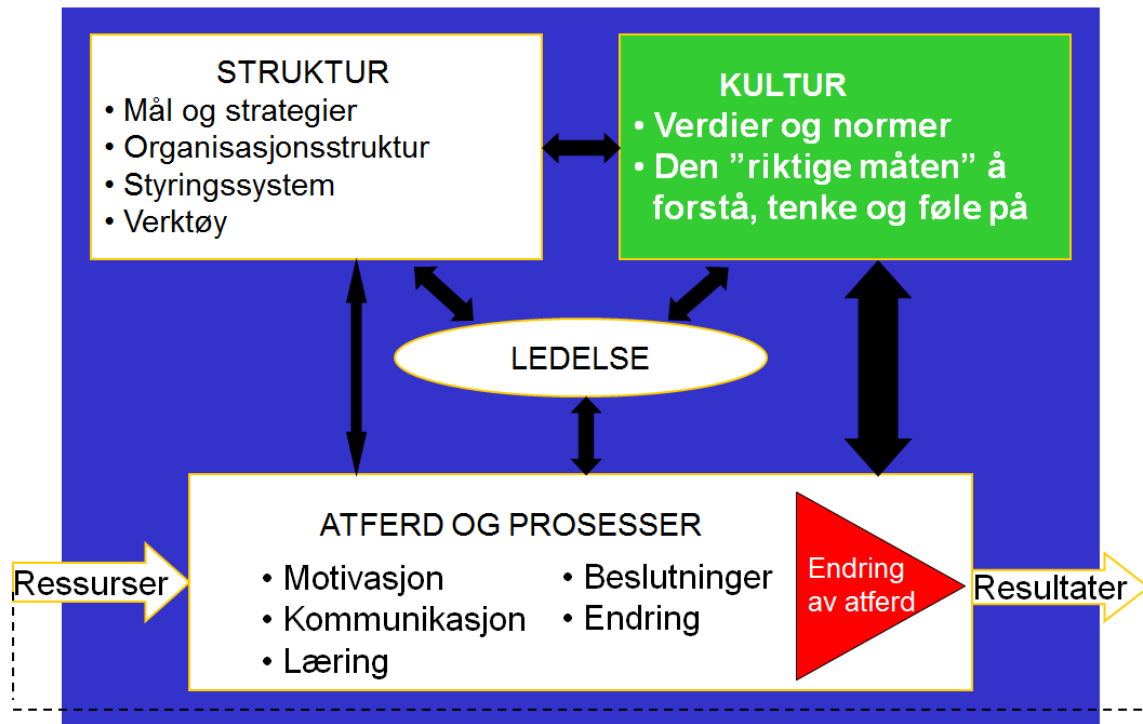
STRUKTUR
• Mål og strategier
• Organisasjonsstruktur
• Styringssystem
• Verktøy

KULTUR
• Verdier og normer
• Den ”riktige måten” å forstå, tenke og føle på

LEDELSE

ATFERD OG PROSESSER
• Motivasjon
• Kommunikasjon
• Læring
• Beslutninger
• Endring

Endring av atferd

Ressurser

Resultater